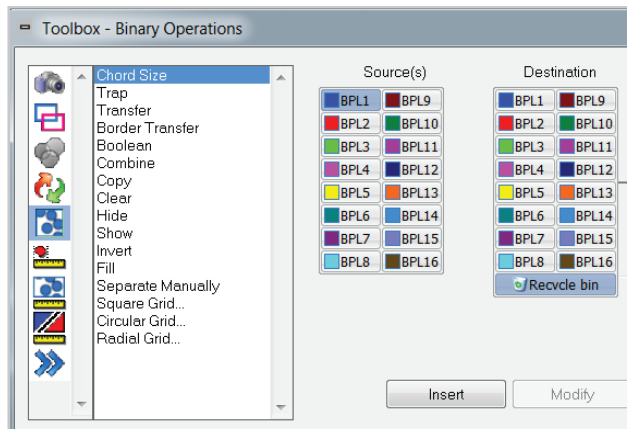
Toolbox - Binary Operations

Chord Size
Trap
Transfer
Border Transfer
Boolean
Combine
Copy
Clear
Hide
Show
Invert
Fill
Separate Manually
Square Grid...
Circular Grid...
Radial Grid...

Source(s)

| | |
|---|---|
| BPL1 | BPL9 |
| BPL2 | BPL10 |
| BPL3 | BPL11 |
| BPL4 | BPL12 |
| BPL5 | BPL13 |
| BPL6 | BPL14 |
| BPL7 | BPL15 |
| BPL8 | BPL16 |

Destination

| | |
|---|---|
| BPL1 | BPL9 |
| BPL2 | BPL10 |
| BPL3 | BPL11 |
| BPL4 | BPL12 |
| BPL5 | BPL13 |
| BPL6 | BPL14 |
| BPL7 | BPL15 |
| BPL8 | BPL16 |

Recycle bin

Insert
Modify